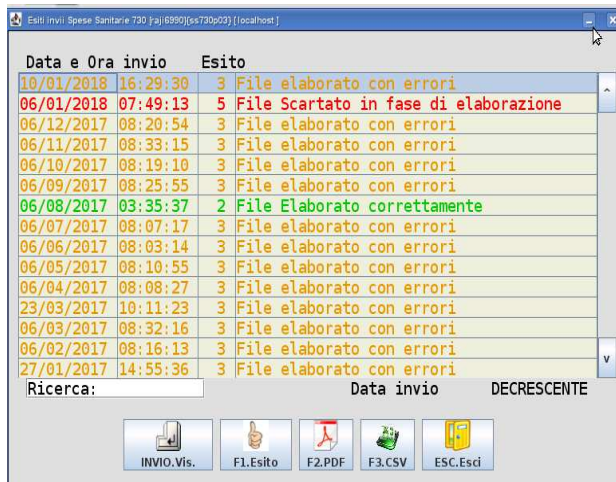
Esiti Invii Spese Sanitarie 730 [raji6990]{ss730p03} [localhost]

Data e Ora invio Esito

| | | | |
|---|---|---|---|
| 10/01/2018 | 16:29:30 | 3 | File elaborato con errori |
| 06/01/2018 | 07:49:13 | 5 | File Scartato in fase di elaborazione |
| 06/12/2017 | 08:20:54 | 3 | File elaborato con errori |
| 06/11/2017 | 08:33:15 | 3 | File elaborato con errori |
| 06/10/2017 | 08:19:10 | 3 | File elaborato con errori |
| 06/09/2017 | 08:25:55 | 3 | File elaborato con errori |
| 06/08/2017 | 03:35:37 | 2 | File Elaborato correttamente |
| 06/07/2017 | 08:07:17 | 3 | File elaborato con errori |
| 06/06/2017 | 08:03:14 | 3 | File elaborato con errori |
| 06/05/2017 | 08:10:55 | 3 | File elaborato con errori |
| 06/04/2017 | 08:08:27 | 3 | File elaborato con errori |
| 23/03/2017 | 10:11:23 | 3 | File elaborato con errori |
| 06/03/2017 | 08:32:16 | 3 | File elaborato con errori |
| 06/02/2017 | 08:16:13 | 3 | File elaborato con errori |
| 27/01/2017 | 14:55:36 | 3 | File elaborato con errori |

Ricerca: Data invio DECRESCENTE

INVIO.Vis. F1.Esito F2.PDF F3.CSV ESC.Esci